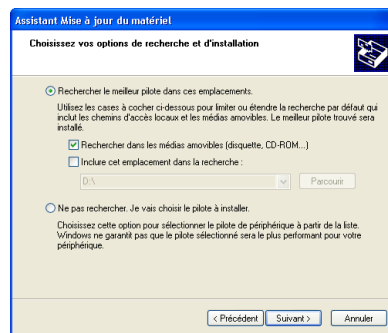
Assistant Mise à jour du matériel

Choisissez vos options de recherche et d'installation

Rechercher le meilleur pilote dans ces emplacements.

Utilisez les cases à cocher ci-dessous pour limiter ou étendre la recherche par défaut qui inclut les chemins d'accès locaux et les médias amovibles. Le meilleur pilote trouvé sera installé.

Rechercher dans les médias amovibles (disquette, CD-ROM...)

Inclure cet emplacement dans la recherche :

D:\

Parcourir

Ne pas rechercher. Je vais choisir le pilote à installer.

Choisissez cette option pour sélectionner le pilote de périphérique à partir de la liste. Windows ne garantit pas que le pilote sélectionné sera le plus performant pour votre périphérique.

< Précédent | Suivant > | Annuler